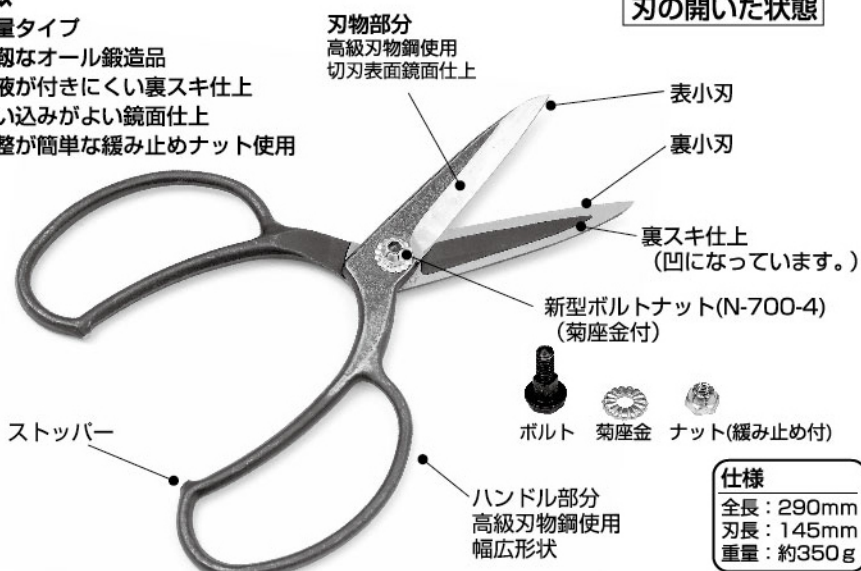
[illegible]
量タイプ
靱なオール鍛造品
液が付きにくい裏スキ仕上
い込みがよい鏡面仕上
整が簡単な緩み止めナット使用

刃物部分
高級刃物鋼使用
切刃表面鏡面仕上

刃の開いた状態

表小刃

裏小刃

裏スキ仕上
（凹になっています。）

新型ボルトナット(N-700-4)
（菊座金付）

ボルト　菊座金　ナット(緩み止め付)

ストッパー

ハンドル部分
高級刃物鋼使用
幅広形状

仕様
全長：290mm
刃長：145mm
重量：約350g